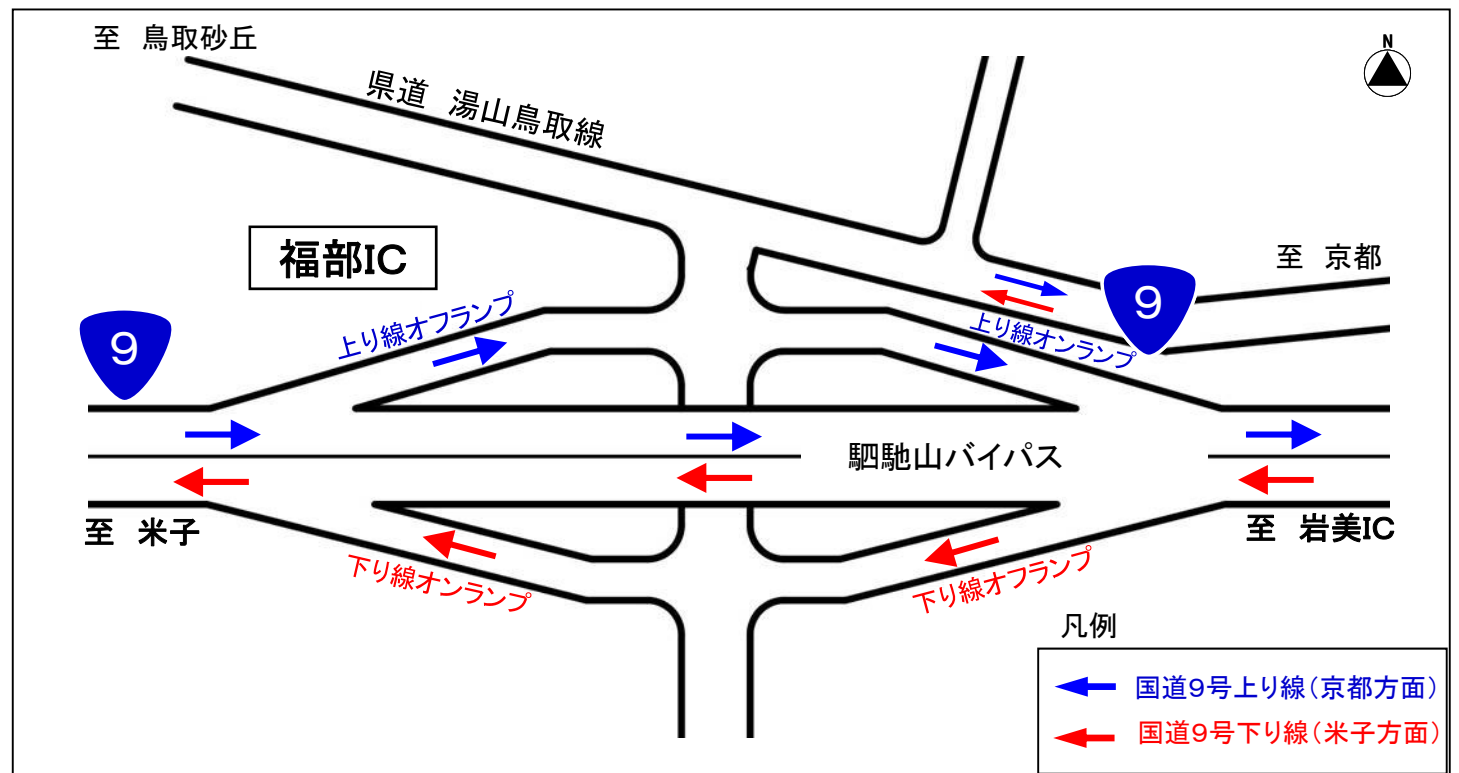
至 鳥取砂丘

N

県道 湯山鳥取線

福部IC

至 京都

9

9

上り線オフランプ

上り線オンランプ

駟馳山バイパス

至 米子

至 岩美IC

下り線オンランプ

下り線オフランプ

凡例

国道9号上り線（京都方面）

国道9号下り線（米子方面）